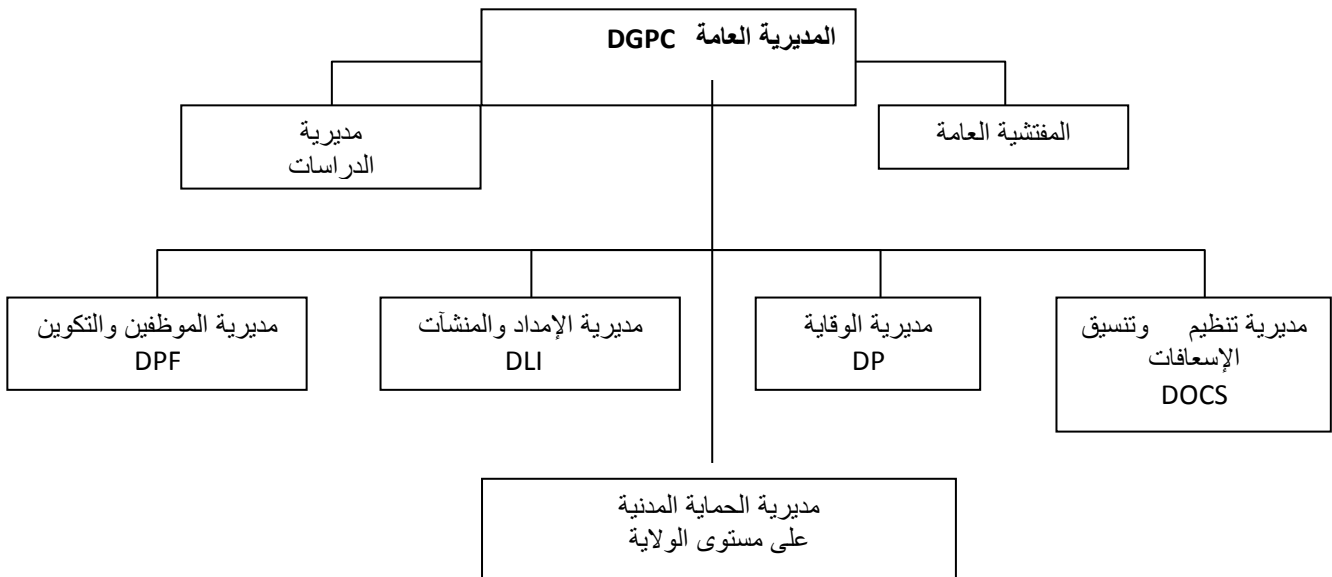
المديرية العامة DGPC

المفتشية العامة

مديرية الدراسات

مديرية تنظيم وتنسيق الإسعافات
DOCS

مديرية الوقاية
DP

مديرية الإمداد والمنشآت
DLI

مديرية الموظفين والتكوين
DPF

مديرية الحماية المدنية على مستوى الولاية